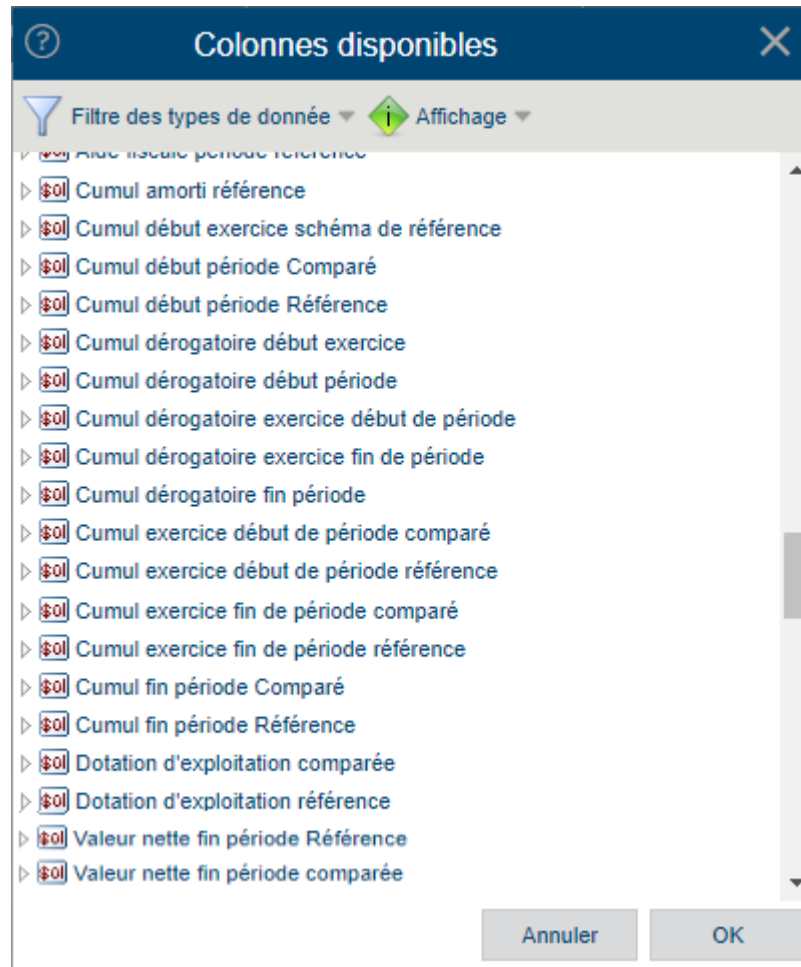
Colonnes disponibles

Filtre des types de donnée

Affichage

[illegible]

Cumul amorti référence

Cumul début exercice schéma de référence

Cumul début période Comparé

Cumul début période Référence

Cumul dérogatoire début exercice

Cumul dérogatoire début période

Cumul dérogatoire exercice début de période

Cumul dérogatoire exercice fin de période

Cumul dérogatoire fin période

Cumul exercice début de période comparé

Cumul exercice début de période référence

Cumul exercice fin de période comparé

Cumul exercice fin de période référence

Cumul fin période Comparé

Cumul fin période Référence

Dotation d'exploitation comparée

Dotation d'exploitation référence

Valeur nette fin période Référence

Valeur nette fin période comparée

Annuler

OK